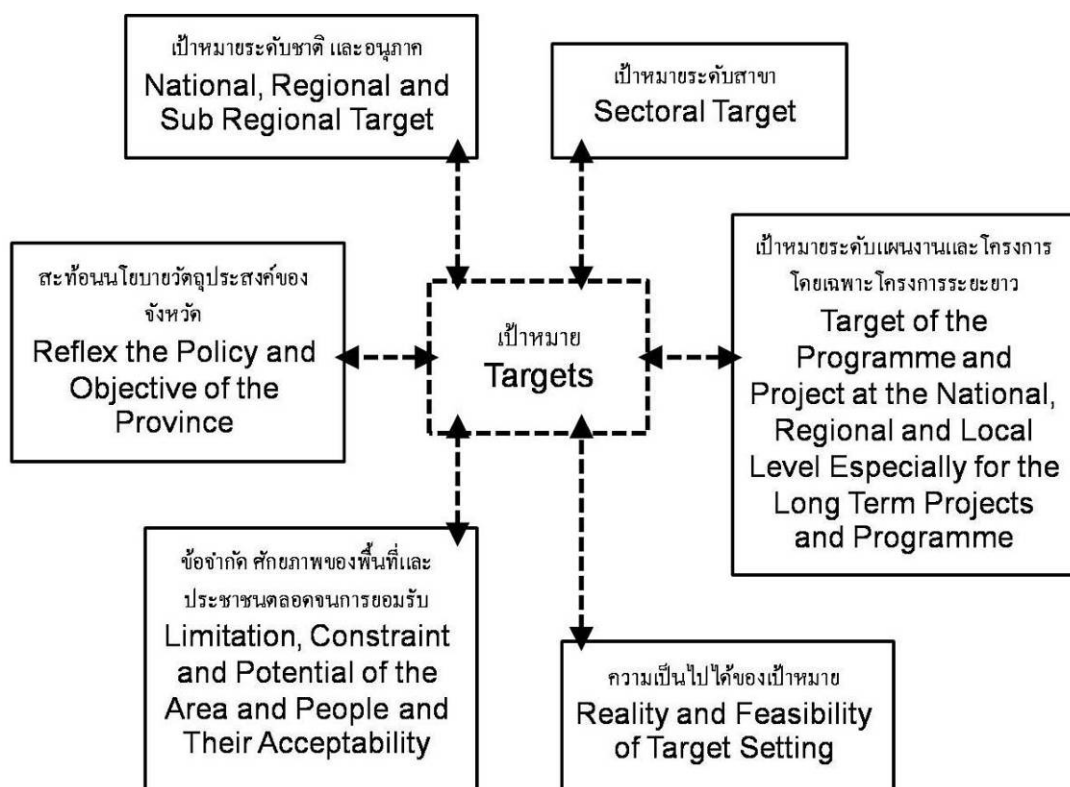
เป้าหมายระดับชาติ และอนุภาค
National, Regional and Sub Regional Target

เป้าหมายระดับสาขา
Sectoral Target

สะท้อนนโยบายวัตถุประสงค์ของจังหวัด
Reflex the Policy and Objective of the Province

เป้าหมาย
Targets

เป้าหมายระดับแผนงานและโครงการ โดยเฉพาะโครงการระยะยาว
Target of the Programme and Project at the National, Regional and Local Level Especially for the Long Term Projects and Programme

ข้อจำกัด ศักยภาพของพื้นที่และประชาชนตลอดจนการยอมรับ
Limitation, Constraint and Potential of the Area and People and Their Acceptability

ความเป็นไปได้ของเป้าหมาย
Reality and Feasibility of Target Setting